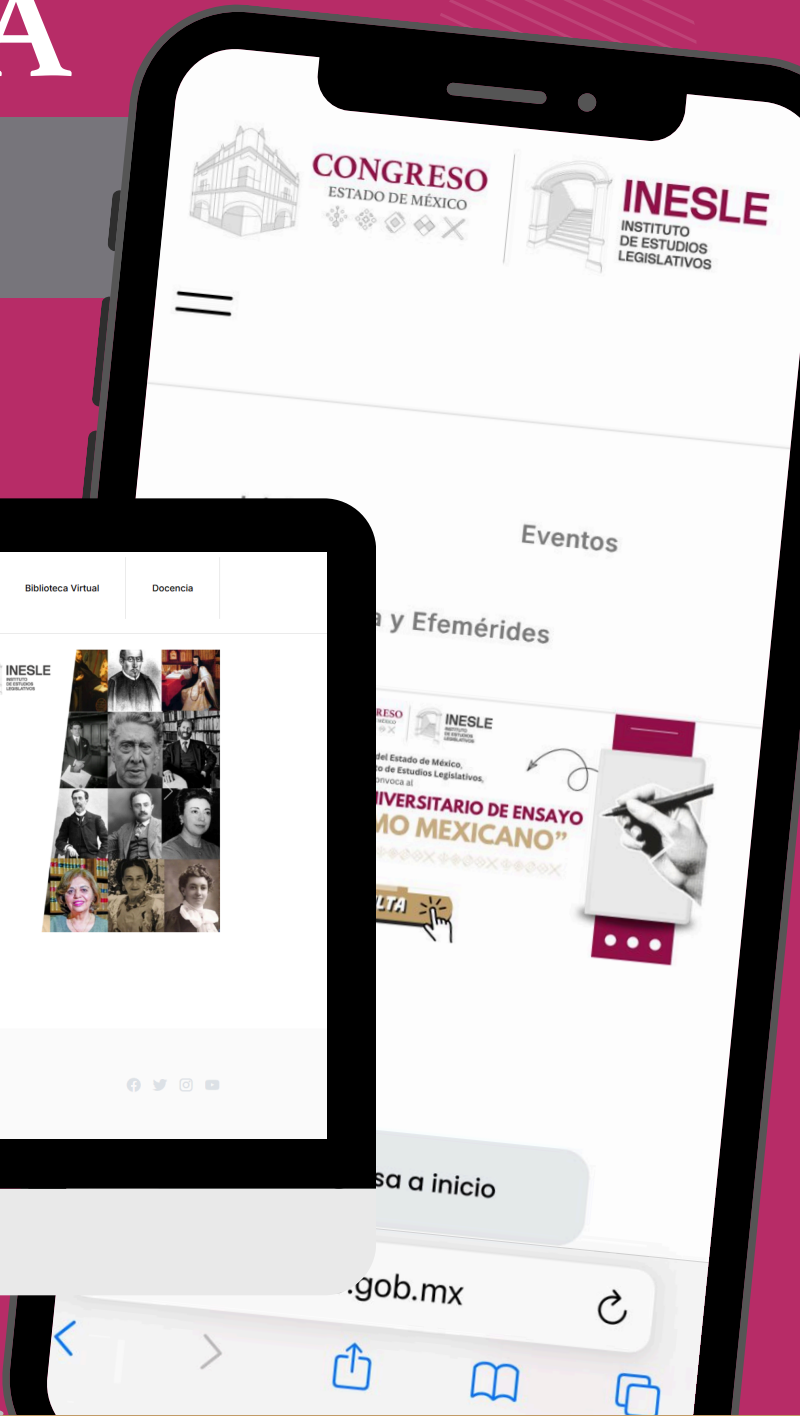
A

CONGRESO
ESTADO DE MÉXICO

INESLE
INSTITUTO
DE ESTUDIOS
LEGISLATIVOS

Eventos

a y Efemérides

Biblioteca Virtual

Docencia

INESLE
INSTITUTO
DE ESTUDIOS
LEGISLATIVOS

GRESO

INESLE

del Estado de México,
to de Estudios Legislativos,
onvoca al

IVERSITARIO DE ENSAYO
MO MEXICANO"

LTA

sa a inicio

.gob.mx